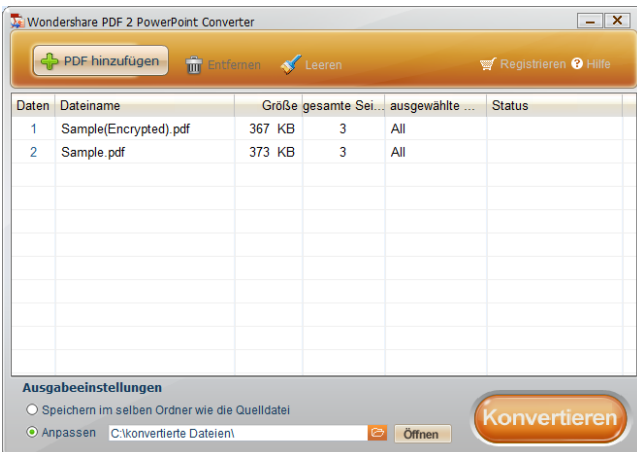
Wondershare PDF 2 PowerPoint Converter

PDF hinzufügen
Entfernen
Leeren
Registrieren
Hilfe

| Daten | Dateiname | Größe | gesamte Sei... | ausgewählte ... | Status |
|---|---|---|---|---|---|
| 1 | Sample(Encrypted).pdf | 367 KB | 3 | All | |
| 2 | Sample.pdf | 373 KB | 3 | All | |

Ausgabeeinstellungen
Speichern im selben Ordner wie die Quelldatei
Anpassen C:\konvertierte Dateien\
Öffnen
Konvertieren